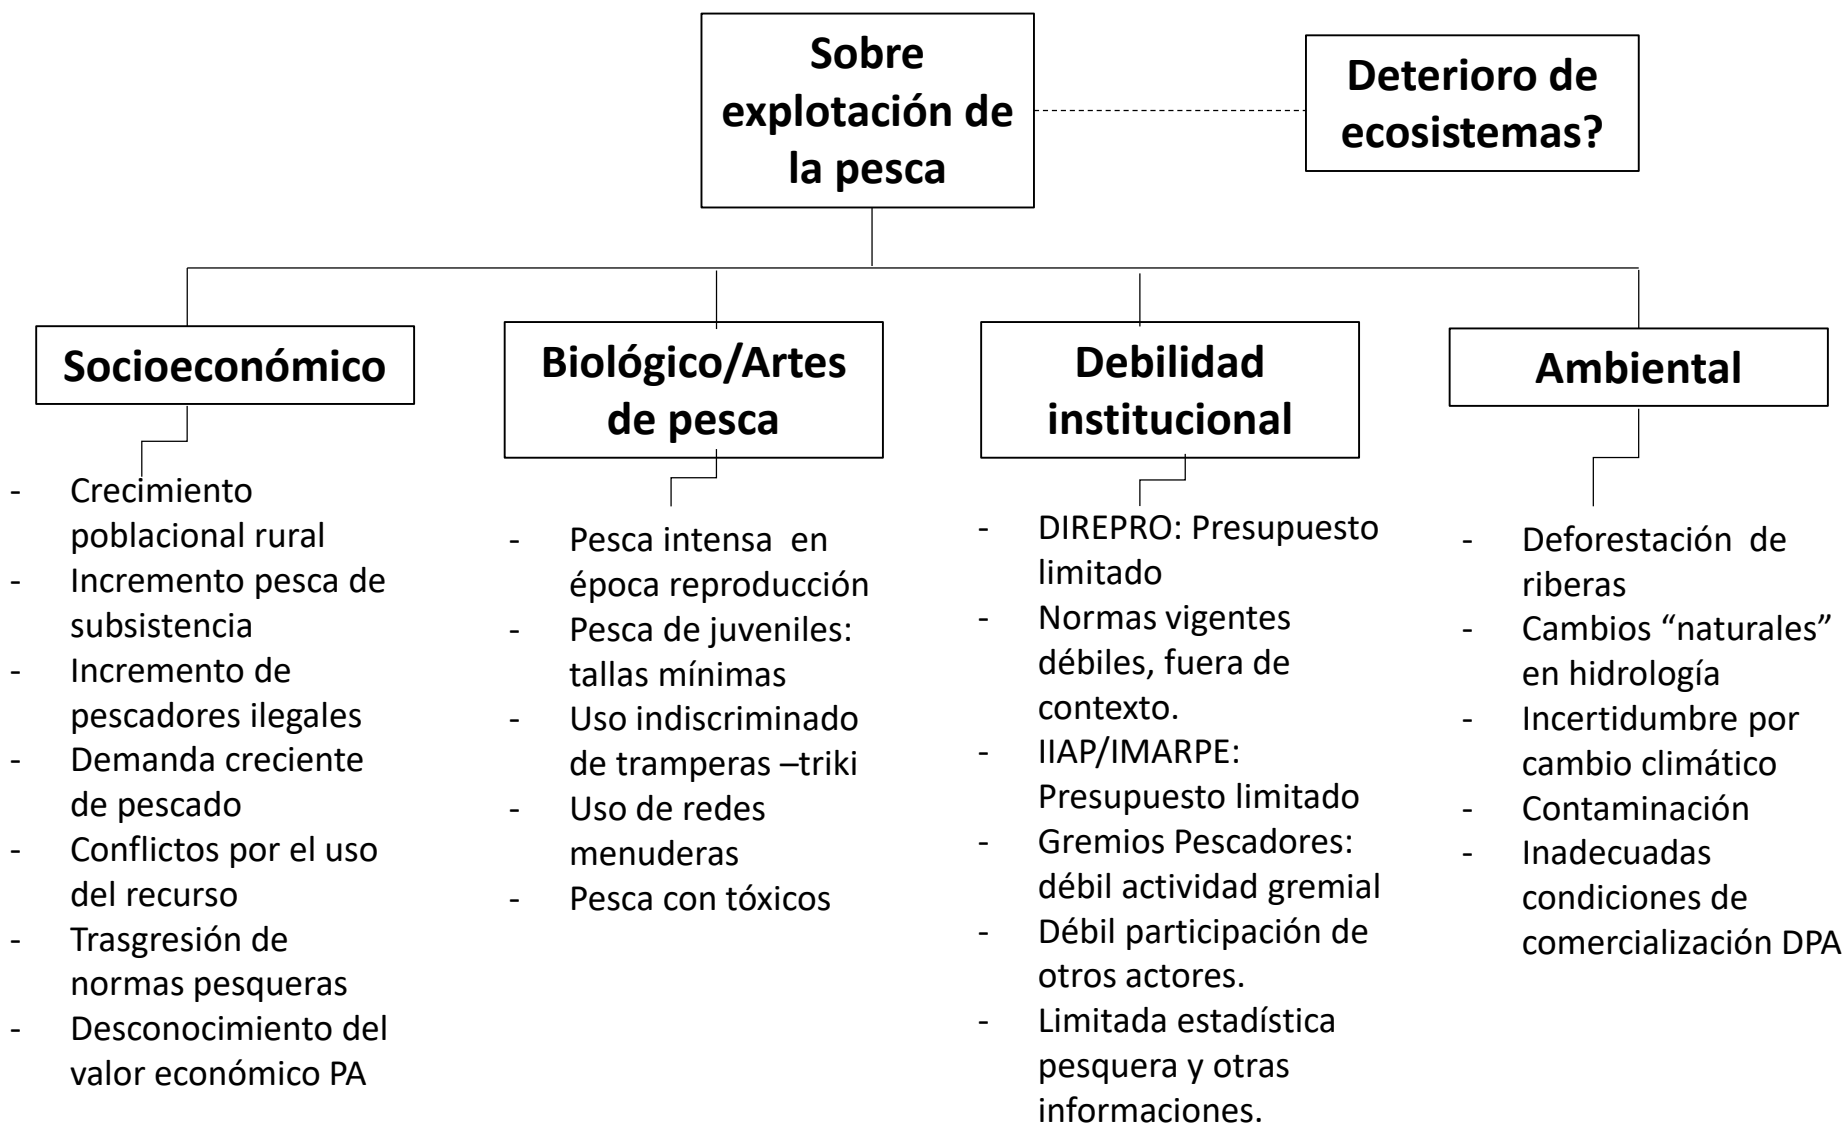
Sobre explotación de la pesca

Deterioro de ecosistemas?

Socioeconómico

- Crecimiento poblacional rural
- Incremento pesca de subsistencia
- Incremento de pescadores ilegales
- Demanda creciente de pescado
- Conflictos por el uso del recurso
- Trasgresión de normas pesqueras
- Desconocimiento del valor económico PA

Biológico/Artes de pesca

- Pesca intensa en época reproducción
- Pesca de juveniles: tallas mínimas
- Uso indiscriminado de tramperas –triki
- Uso de redes menuderas
- Pesca con tóxicos

Debilidad institucional

- DIREPRO: Presupuesto limitado
- Normas vigentes débiles, fuera de contexto.
- IIAP/IMARPE: Presupuesto limitado
- Gremios Pescadores: débil actividad gremial
- Débil participación de otros actores.
- Limitada estadística pesquera y otras informaciones.

Ambiental

- Deforestación de riberas
- Cambios “naturales” en hidrología
- Incertidumbre por cambio climático
- Contaminación
- Inadecuadas condiciones de comercialización DPA